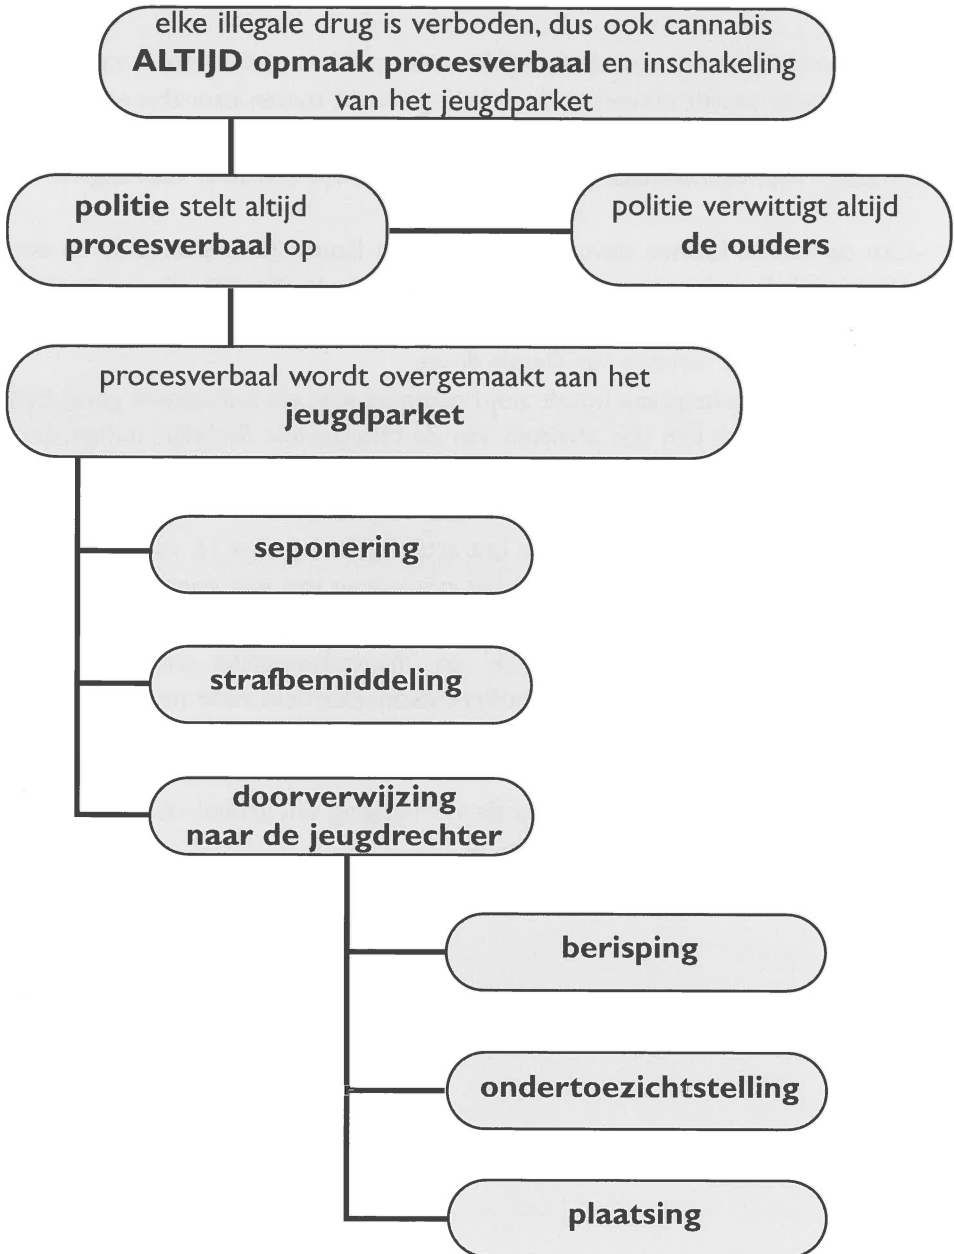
elke illegale drug is verboden, dus ook cannabis
**ALTIJD opmaak procesverbaal** en inschakeling van het jeugdparket

**politie** stelt altijd **procesverbaal** op

politie verwittigt altijd **de ouders**

procesverbaal wordt overgemaakt aan het **jeugdparket**

**seponering**

**strafbemiddeling**

**doorverwijzing naar de jeugdrechter**

**berisping**

**ondertoezichtstelling**

**plaatsing**